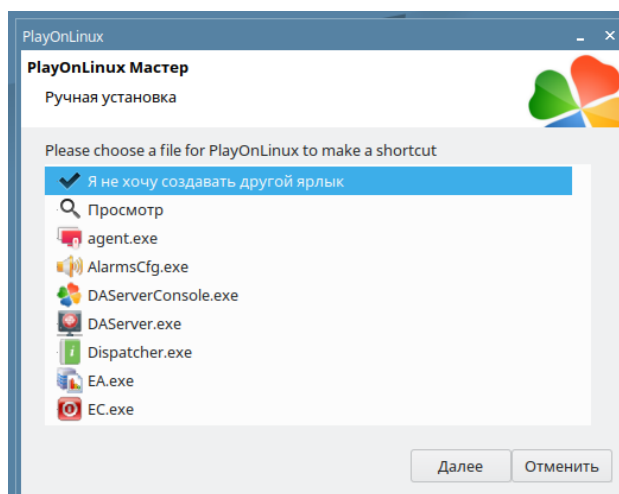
PlayOnLinux

PlayOnLinux Мастер

Ручная установка

Please choose a file for PlayOnLinux to make a shortcut

Я не хочу создавать другой ярлык

Просмотр

agent.exe

AlarmsCfg.exe

DAServerConsole.exe

DAServer.exe

Dispatcher.exe

EA.exe

EC.exe

Далее

Отменить